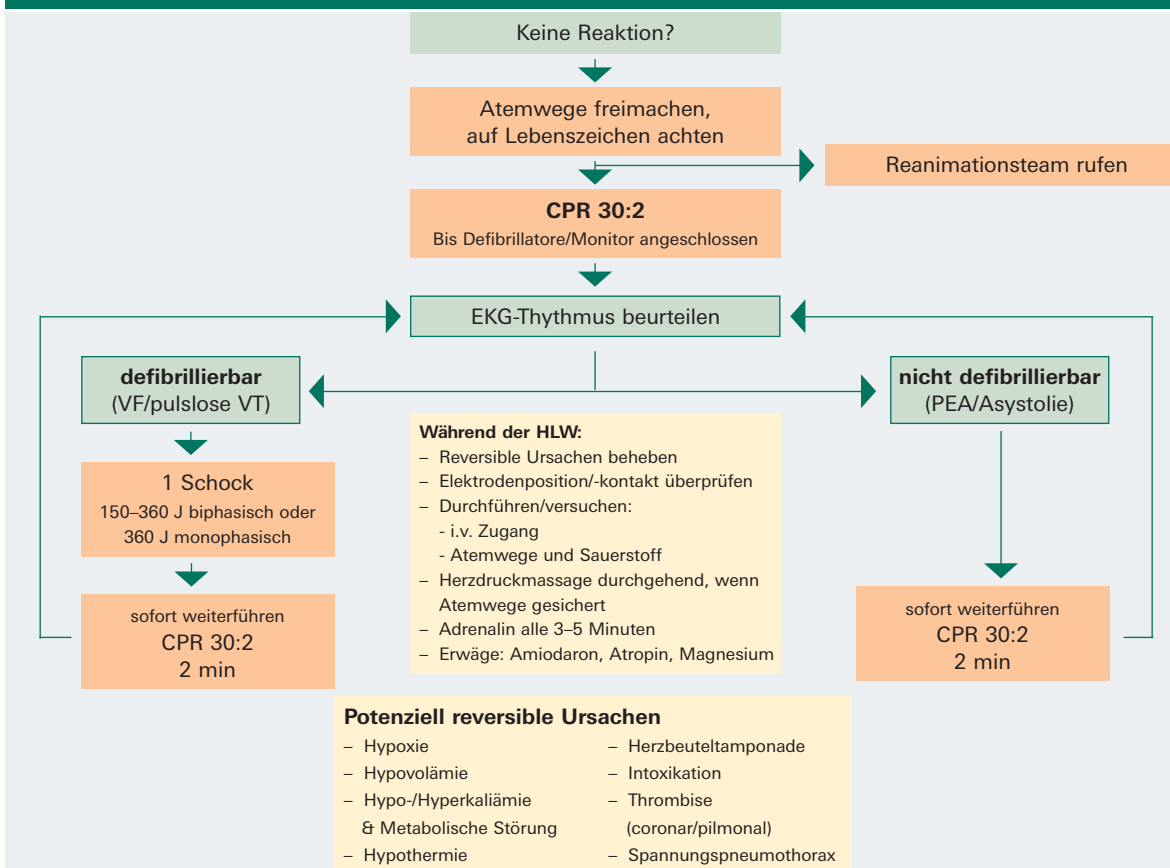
Keine Reaktion?

Atemwege freimachen, auf Lebenszeichen achten

Reanimationsteam rufen

**CPR 30:2**
Bis Defibrillatore/Monitor angeschlossen

EKG-Thythmus beurteilen

**defibrillierbar**
(VF/pulslose VT)

**nicht defibrillierbar**
(PEA/Asystolie)

1 Schock
150–360 J biphasisch oder 360 J monophasisch

sofort weiterführen
CPR 30:2
2 min

**Während der HLW:**
– Reversible Ursachen beheben
– Elektrodenposition/-kontakt überprüfen
– Durchführen/versuchen:
- i.v. Zugang
- Atemwege und Sauerstoff
– Herzdruckmassage durchgehend, wenn Atemwege gesichert
– Adrenalin alle 3–5 Minuten
– Erwäge: Amiodaron, Atropin, Magnesium

sofort weiterführen
CPR 30:2
2 min

**Potenziell reversible Ursachen**
– Hypoxie
– Hypovolämie
– Hypo-/Hyperkaliämie & Metabolische Störung
– Hypothermie

– Herzbeuteltamponade
– Intoxikation
– Thrombise (coronar/pilmonal)
– Spannungspneumothorax